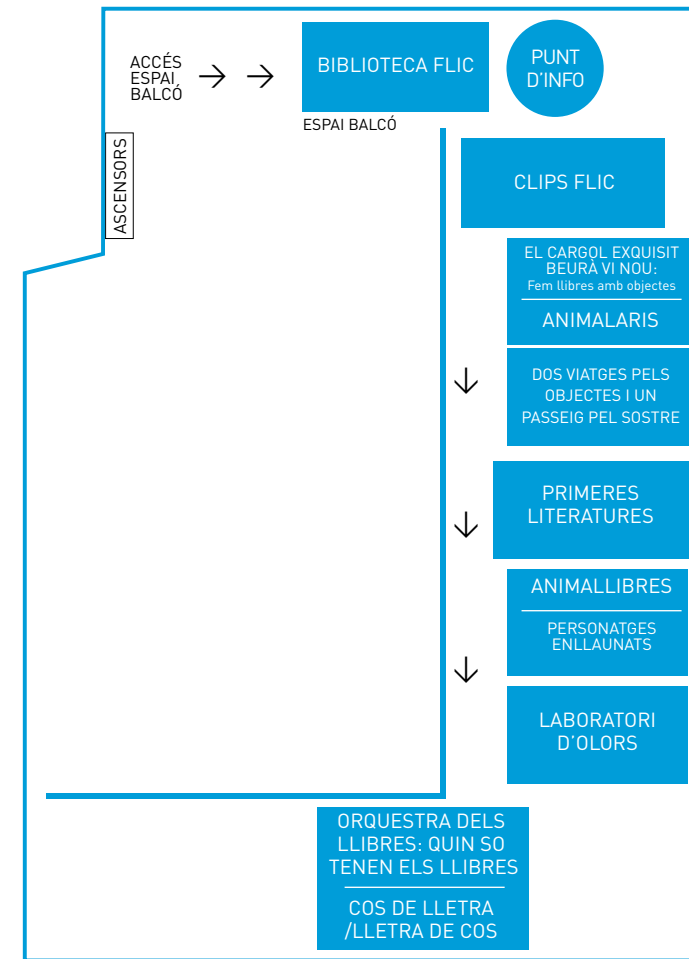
ACCÉS ESPAI BALCÓ → →

BIBLIOTECA FLIC

ESPAI BALCÓ

PUNT D'INFO

ASCENSORS

CLIPS FLIC

EL CARGOL EXQUISIT BEURÀ VI NOU: Fem llibres amb objectes

ANIMALARIS

↓

DOS VIATGES PELS OBJECTES I UN PASSEIG PEL SOSTRE

↓

PRIMERES LITERATURES

ANIMALLIBRES

PERSONATGES ENLLAUNATS

↓

LABORATORI D'OLORS

ORQUESTRA DELS LLIBRES: QUIN SO TENEN ELS LLIBRES

COS DE LLETRA /LLETRA DE COS